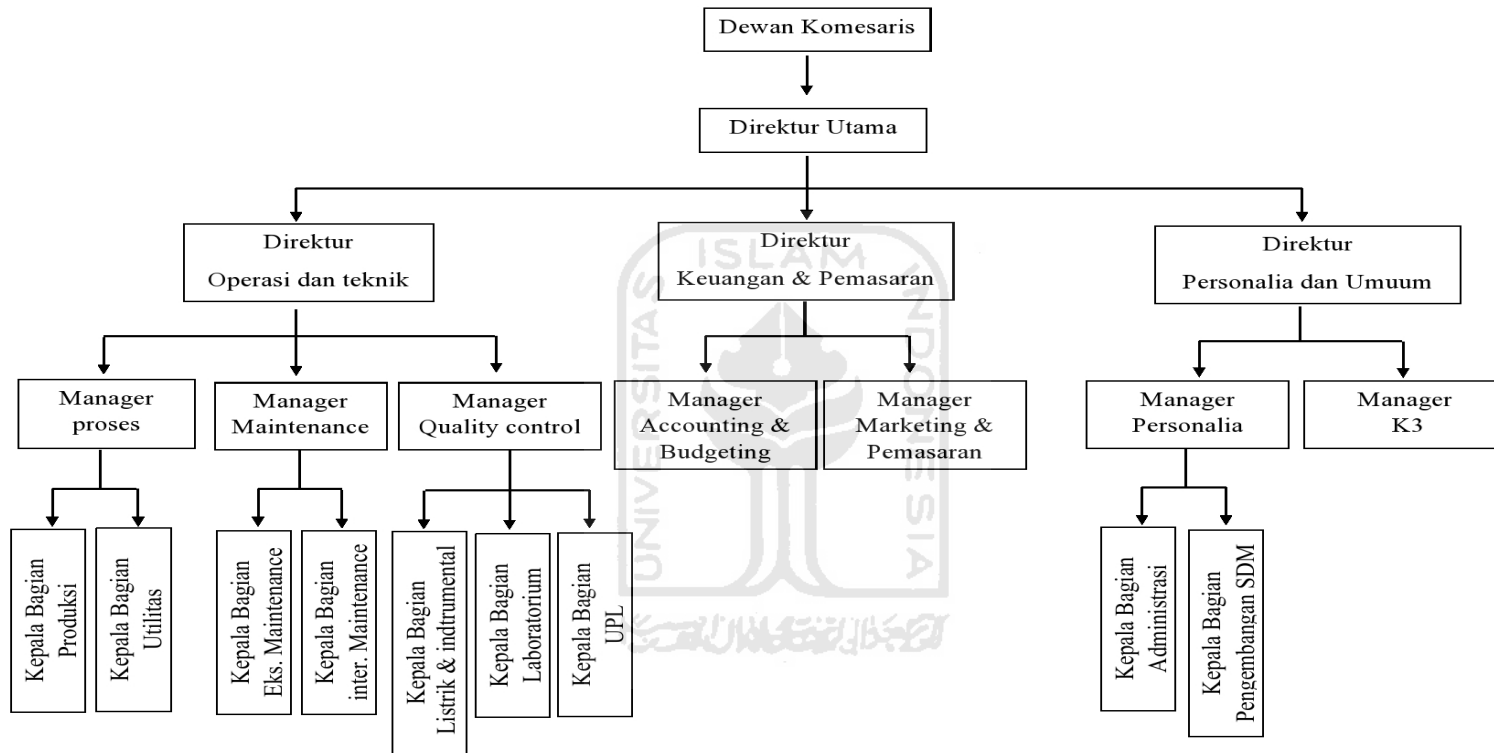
Dewan Komesaris

Direktur Utama

Direktur
Operasi dan teknik

Direktur
Keuangan & Pemasaran

Direktur
Personalia dan Umuum

Manager
proses

Manager
Maintenance

Manager
Quality control

Manager
Accounting & Budgeting

Manager
Marketing & Pemasaran

Manager
Personalia

Manager
K3

Kepala Bagian
Produksi

Kepala Bagian
Utilitas

Kepala Bagian
Eks. Maintenance

Kepala Bagian
inter. Maintenance

Kepala Bagian
Listrik & indtrumental

Kepala Bagian
Laboratorium

Kepala Bagian
UPL

Kepala Bagian
Administrasi

Kepala Bagian
Pengembangan SDM

ISLAM
UNIVERSITAS
INDONESIA